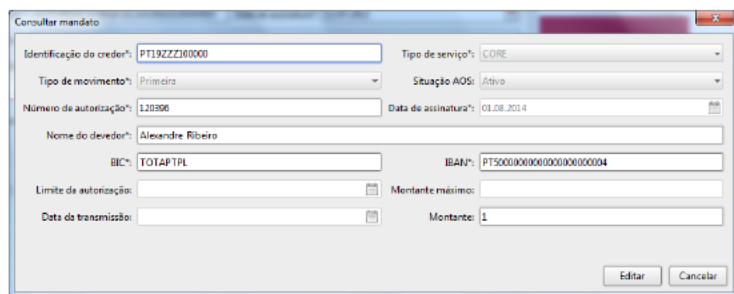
Consultar mandato

Identificação do credor*: PT19ZZZ100000

Tipo de serviço*: CORE

Tipo de movimento*: Primeira

Situação AOS: Ativo

Número de autorização*: 120396

Data de assinatura*: 01.08.2014

Nome do devedor*: Alexandre Ribeiro

BIC*: TOTAPTPL

IBAN*: PT50000000000000000000004

Limite da autorização:

Montante máximo:

Data da transmissão:

Montante: 1

Editar

Cancelar